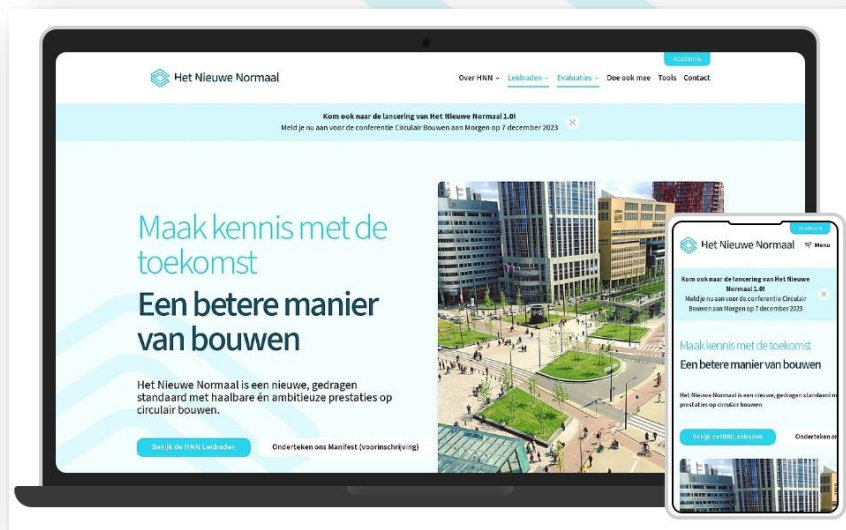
Academie

Het Nieuwe Normaal

Over HNN Leidraden Evaluaties Doe ook mee Tools Contact

Kom ook naar de lancering van Het Nieuwe Normaal 1.0!
Meld je nu aan voor de conferentie Circulair Bouwen aan Morgen op 7 december 2023

Maak kennis met de toekomst

Een betere manier van bouwen

Het Nieuwe Normaal is een nieuwe, gedragen standaard met haalbare én ambitieuze prestaties op circulair bouwen.

Bekijk de HNN Leidraden

Onderteken ons Manifest (voorinschrijving)

Academie

Het Nieuwe Normaal

Menu

Kom ook naar de lancering van Het Nieuwe Normaal 1.0!
Meld je nu aan voor de conferentie Circulair Bouwen aan Morgen op 7 december 2023

Maak kennis met de toekomst

Een betere manier van bouwen

Het Nieuwe Normaal is een nieuwe, gedragen standaard met haalbare én ambitieuze prestaties op circulair bouwen.

Bekijk de HNN Leidraden

Onderteken on